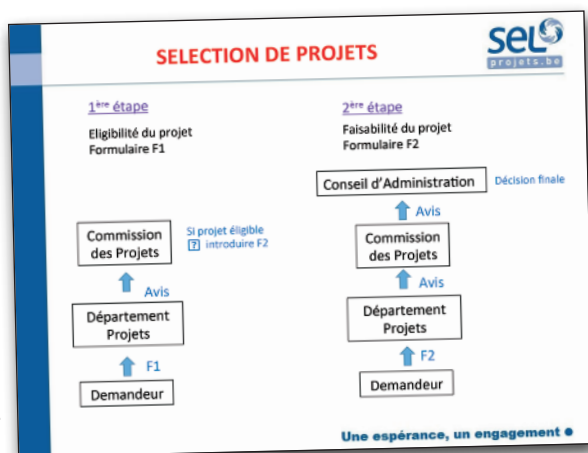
SELECTION DE PROJETS

sel projets.be

$1^{ère}$ étape

Eligibilité du projet
Formulaire F1

Commission des Projets

Si projet éligible
? introduire F2

Avis

Département Projets

F1

Demandeur

$2^{ème}$ étape

Faisabilité du projet
Formulaire F2

Conseil d'Administration

Décision finale

Avis

Commission des Projets

Avis

Département Projets

F2

Demandeur

Une espérance, un engagement